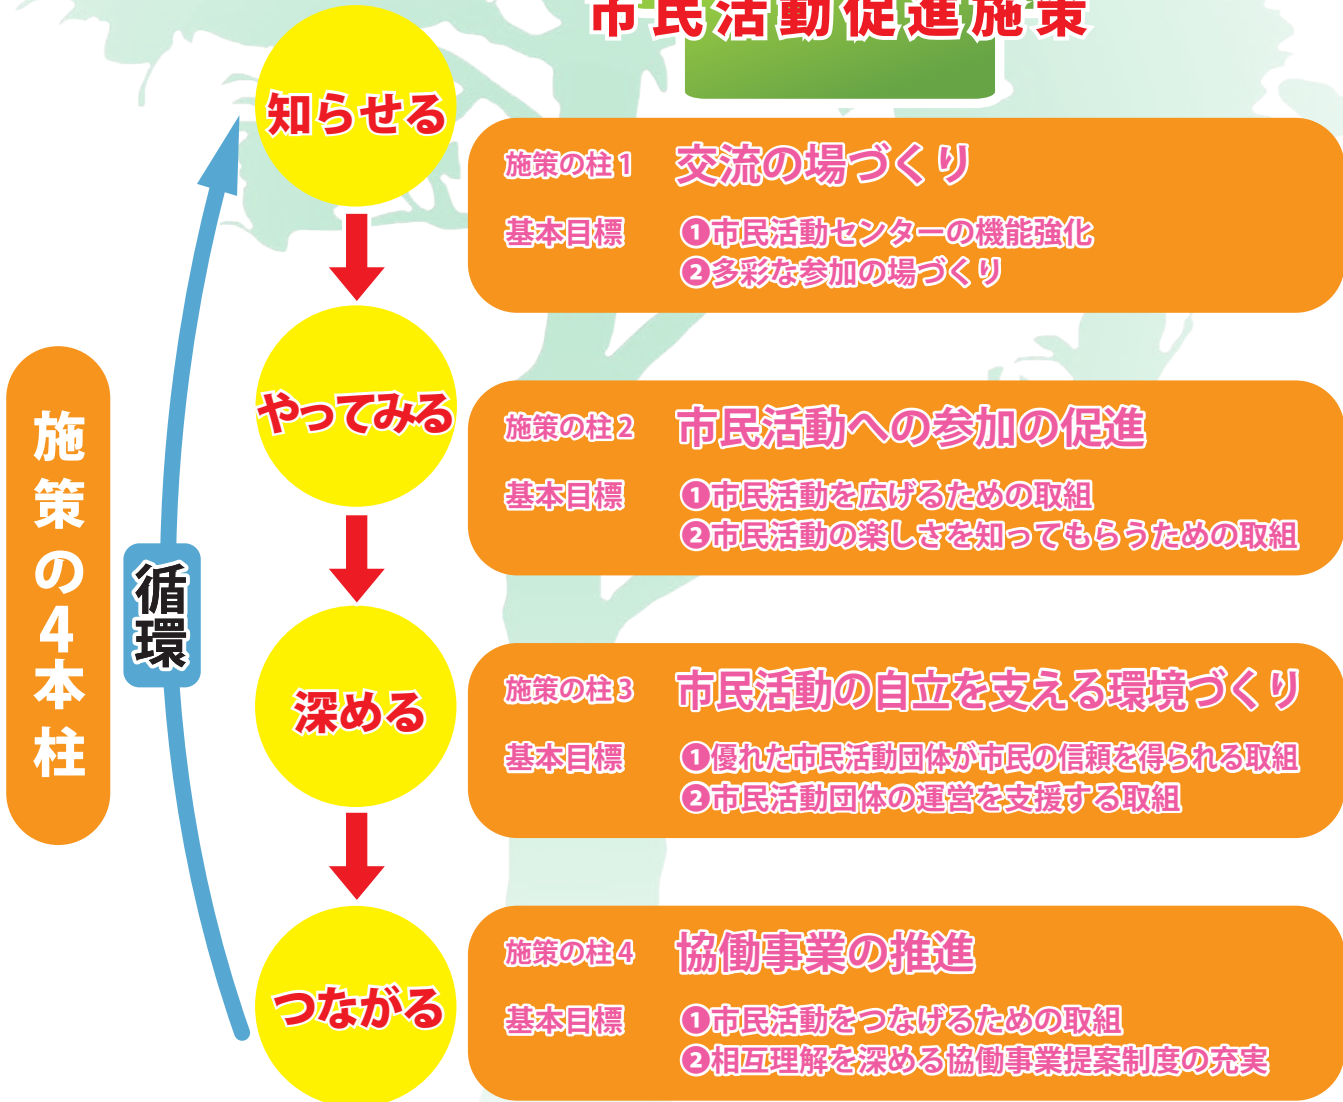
市民活動促進施策

施策の4本柱

循環

知らせる

施策の柱1　交流の場づくり
基本目標　❶市民活動センターの機能強化
❷多彩な参加の場づくり

やってみる

施策の柱2　市民活動への参加の促進
基本目標　❶市民活動を広げるための取組
❷市民活動の楽しさを知ってもらうための取組

深める

施策の柱3　市民活動の自立を支える環境づくり
基本目標　❶優れた市民活動団体が市民の信頼を得られる取組
❷市民活動団体の運営を支援する取組

つながる

施策の柱4　協働事業の推進
基本目標　❶市民活動をつなげるための取組
❷相互理解を深める協働事業提案制度の充実